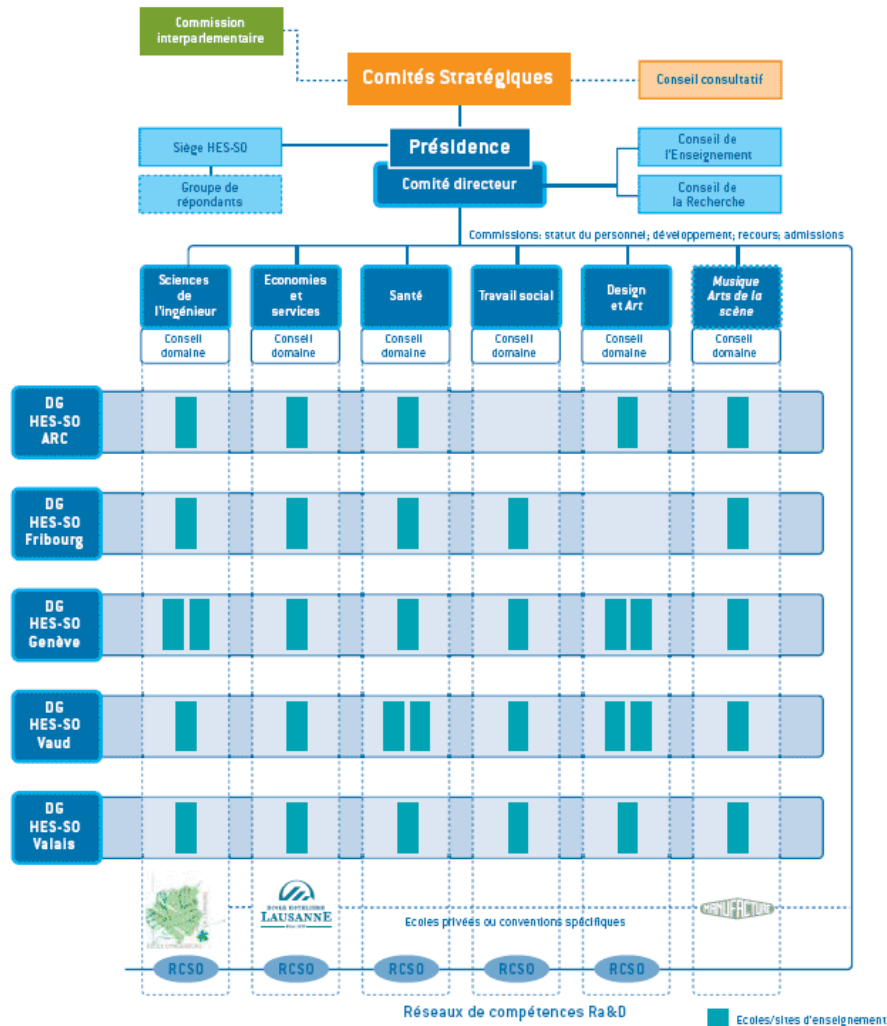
Commission interparlementaire

Comités Stratégiques

Conseil consultatif

Siège HES-SO

Présidence

Conseil de l'Enseignement

Groupe de répondants

Comité directeur

Conseil de la Recherche

Commissions: statut du personnel; développement; recours; admissions

Sciences de l'ingénieur

Economies et services

Santé

Travail social

Design et Art

Musique Arts de la scène

Conseil domaine

Conseil domaine

Conseil domaine

Conseil domaine

Conseil domaine

Conseil domaine

DG HES-SO ARC

DG HES-SO Fribourg

DG HES-SO Genève

DG HES-SO Vaud

DG HES-SO Valais

ECOLE HOTELIERE LAUSANNE

Ecoles privées ou conventions spécifiques

MANUFACTURE

RCSO

RCSO

RCSO

RCSO

RCSO

Réseaux de compétences Ra&D

Ecoles/sites d'enseignement